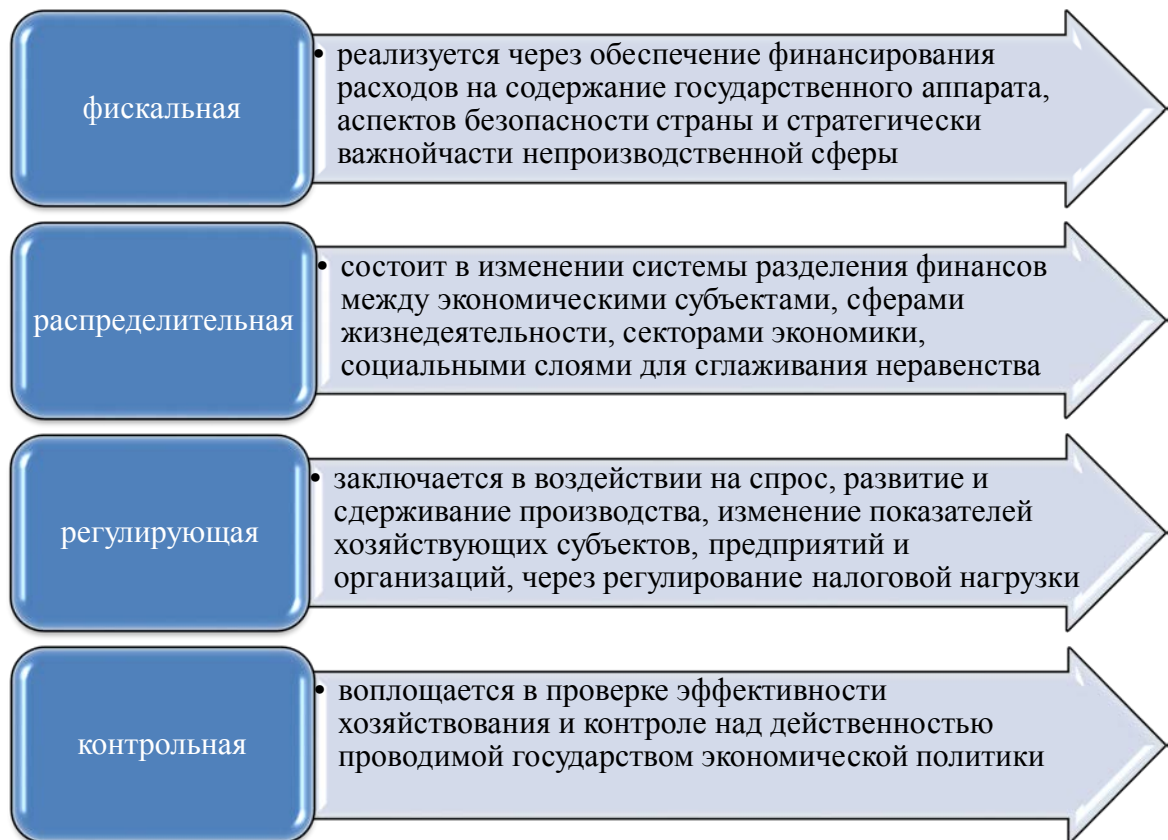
фискальная

• реализуется через обеспечение финансирования расходов на содержание государственного аппарата, аспектов безопасности страны и стратегически важнойчасти непроизводственной сферы

распределительная

• состоит в изменении системы разделения финансов между экономическими субъектами, сферами жизнедеятельности, секторами экономики, социальными слоями для сглаживания неравенства

регулирующая

• заключается в воздействии на спрос, развитие и сдерживание производства, изменение показателей хозяйствующих субъектов, предприятий и организаций, через регулирование налоговой нагрузки

контрольная

• воплощается в проверке эффективности хозяйствования и контроле над действенностью проводимой государством экономической политики